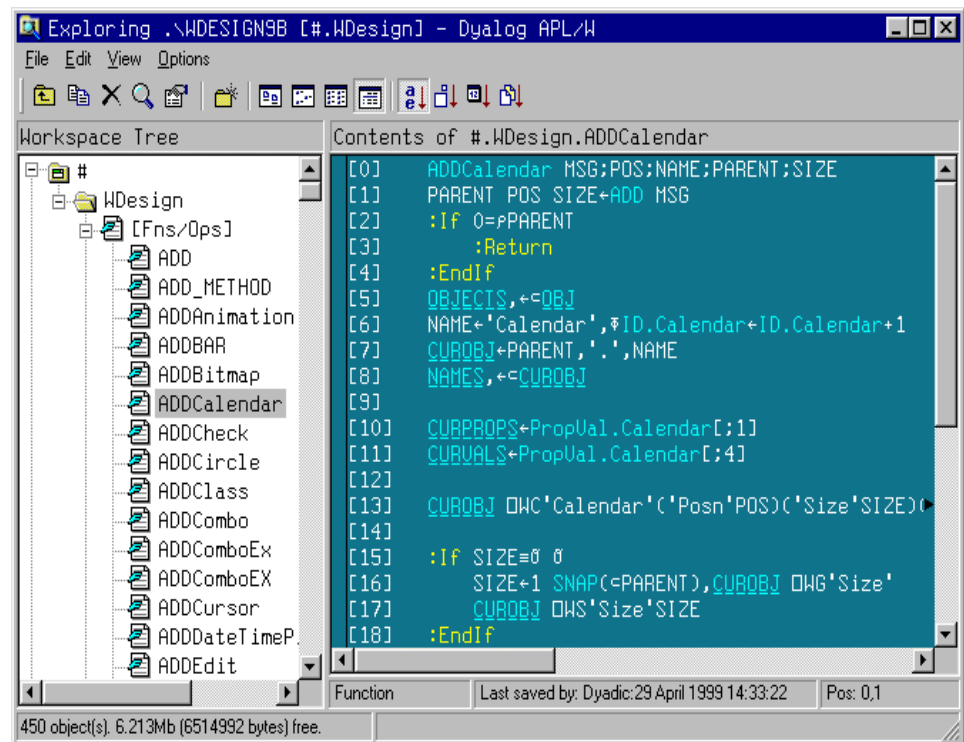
Exploring .\WDESIGN9B [#.WDesign] - Dyalog APL/W

File Edit View Options

Workspace Tree

#
WDesign
[Fns/Ops]
ADD
ADD_METHOD
ADDAnimation
ADDBAR
ADDBitmap
ADDCalendar
ADDCheck
ADDCircle
ADDClass
ADDCombo
ADDComboEx
ADDComboEX
ADDCursor
ADDDateTimeP
ADDEdit

Contents of #.WDesign.ADDCalendar

[0] ADDCalendar MSG;POS;NAME;PARENT;SIZE
[1] PARENT POS SIZE←ADD MSG
[2] :If 0=⍴PARENT
[3] :Return
[4] :EndIf
[5] OBJECTS,←⊂OBJ
[6] NAME←'Calendar',⍕ID.Calendar←ID.Calendar+1
[7] CUROBJ←PARENT,'.',NAME
[8] NAMES,←⊂CUROBJ
[9]
[10] CURPROPS←PropVal.Calendar[;1]
[11] CURVALS←PropVal.Calendar[;4]
[12]
[13] CUROBJ ⎕WC'Calendar'('Posn'POS)('Size'SIZE)(
[14]
[15] :If SIZE≡⍬ ⍬
[16] SIZE←1 SNAP(⊂PARENT),CUROBJ ⎕WG'Size'
[17] CUROBJ ⎕WS'Size'SIZE
[18] :EndIf

Function | Last saved by: Dyadic:29 April 1999 14:33:22 | Pos: 0,1

450 object(s). 6.213Mb (6514992 bytes) free.